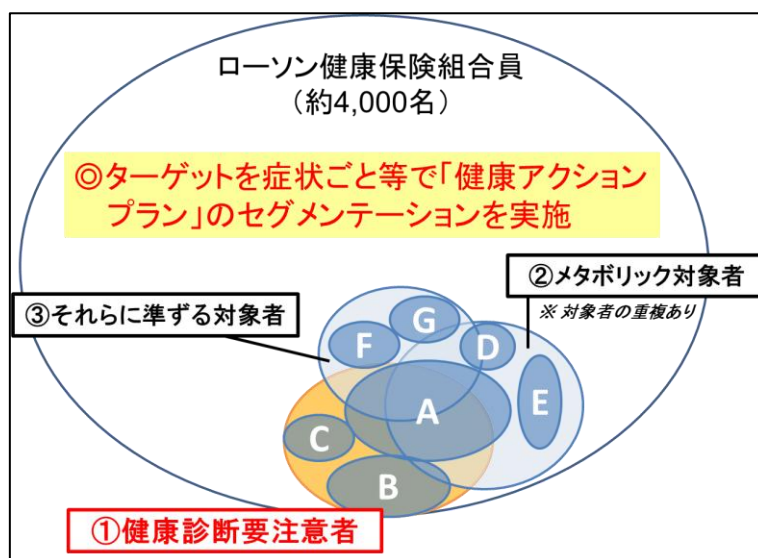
ローソン健康保険組合員
（約4,000名）

◎ターゲットを症状ごと等で「健康アクションプラン」のセグメンテーションを実施

②メタボリック対象者
※ 対象者の重複あり

③それらに準ずる対象者

G
F
D
E
A
C
B

①健康診断要注意者